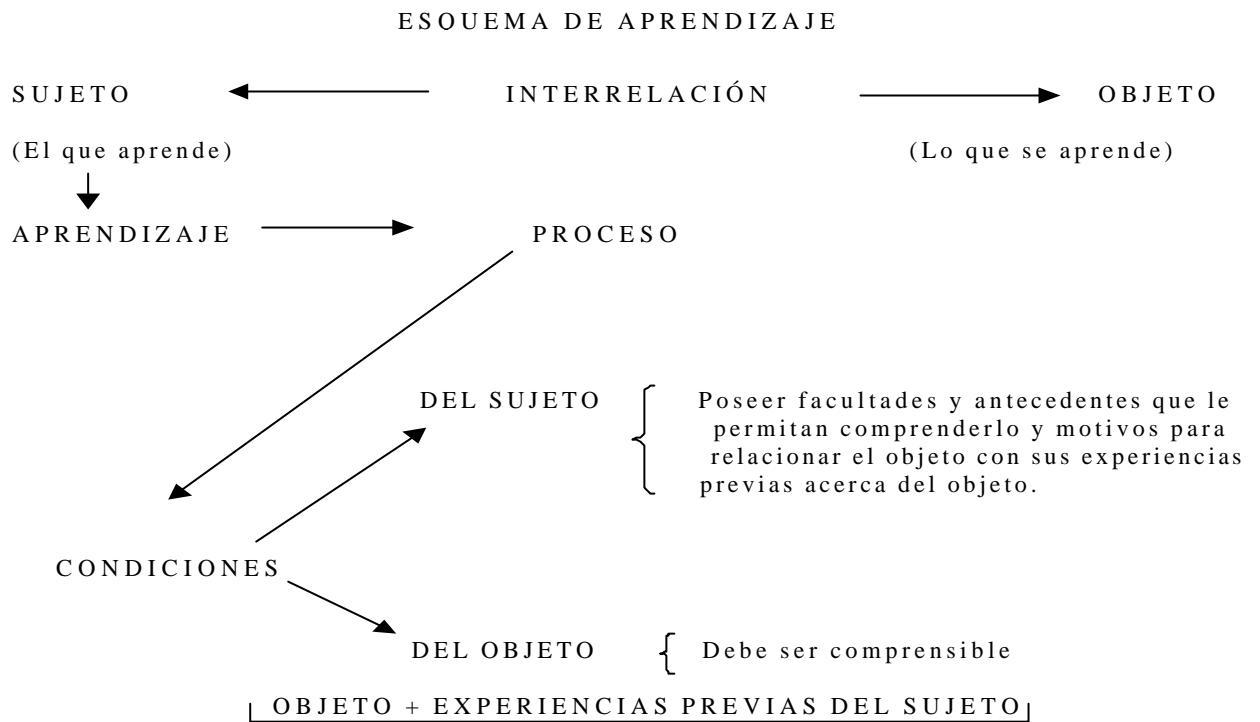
ESOUEMA DE APRENDIZAJE

SUJETO INTERRELACIÓN OBJETO

(El que aprende) (Lo que se aprende)

APRENDIZAJE PROCESO

DEL SUJETO Poseer facultades y antecedentes que le permitan comprenderlo y motivos para relacionar el objeto con sus experiencias previas acerca del objeto.

CONDICIONES

DEL OBJETO Debe ser comprensible

OBJETO + EXPERIENCIAS PREVIAS DEL SUJETO